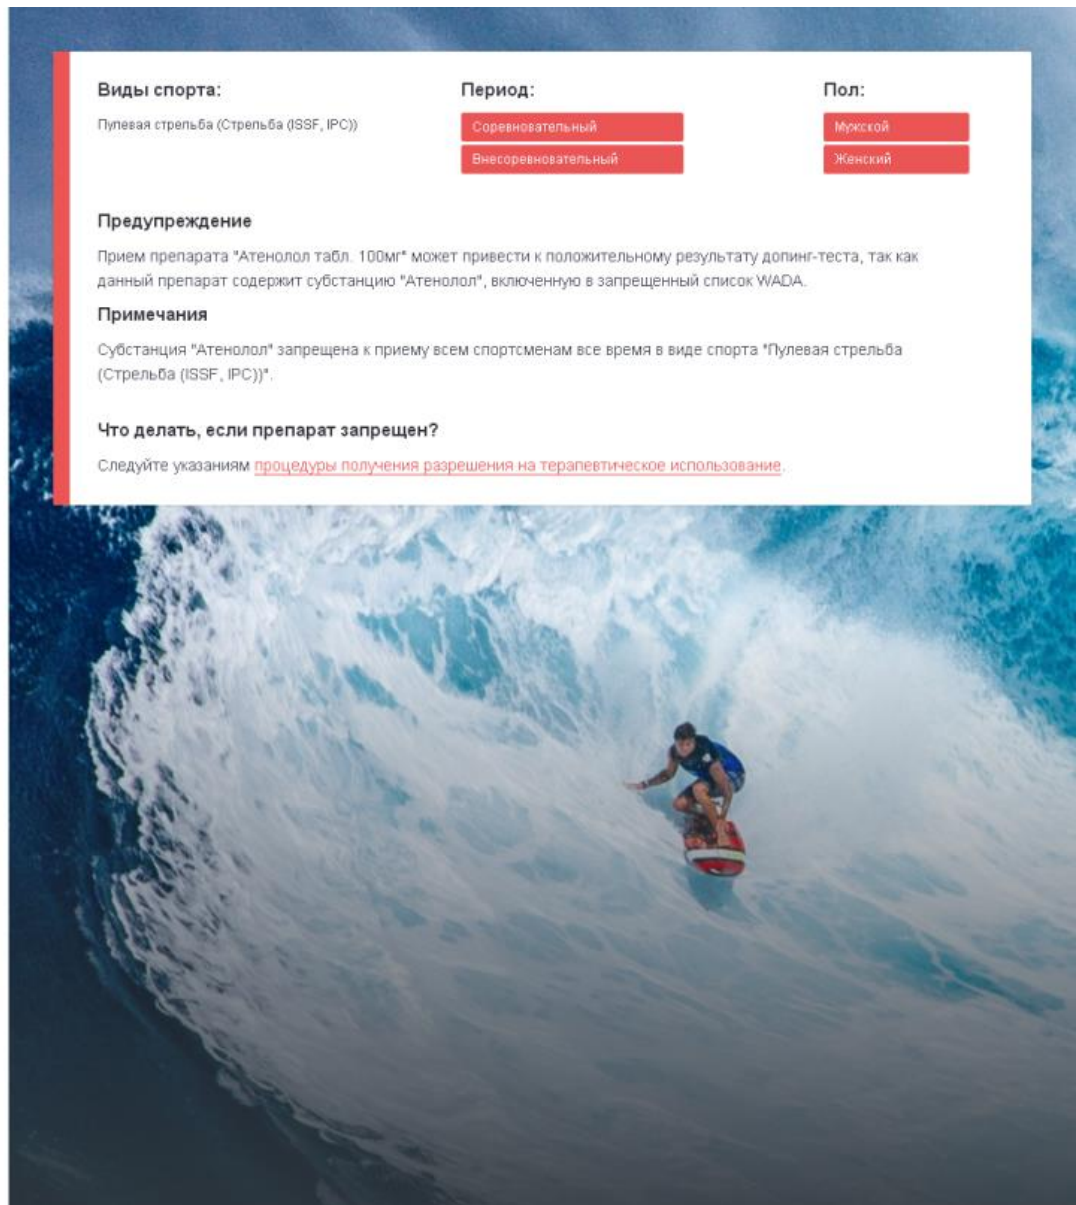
Виды спорта:

Пулевая стрельба (Стрельба (ISSF, IPC))

Период:

Соревновательный

Внесоревновательный

Пол:

Мужской

Женский

Предупреждение

Прием препарата "Атенолол табл. 100мг" может привести к положительному результату допинг-теста, так как данный препарат содержит субстанцию "Атенолол", включенную в запрещенный список WADA.

Примечания

Субстанция "Атенолол" запрещена к приему всем спортсменам все время в виде спорта "Пулевая стрельба (Стрельба (ISSF, IPC))".

Что делать, если препарат запрещен?

Следуйте указаниям процедуры получения разрешения на терапевтическое использование.